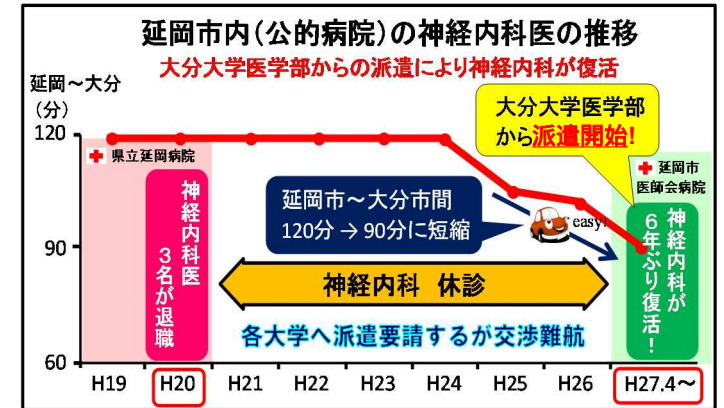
延岡市内(公的病院)の神経内科医の推移

大分大学医学部からの派遣により神経内科が復活

延岡～大分
(分)

120

90

60

県立延岡病院

神経内科医3名が退職

延岡市～大分市間
120分 → 90分に短縮

easy!

大分大学医学部から派遣開始!

延岡市医師会病院

神経内科が6年ぶり復活!

神経内科　休診

各大学へ派遣要請するが交渉難航

H19 H20 H21 H22 H23 H24 H25 H26 H27.4～